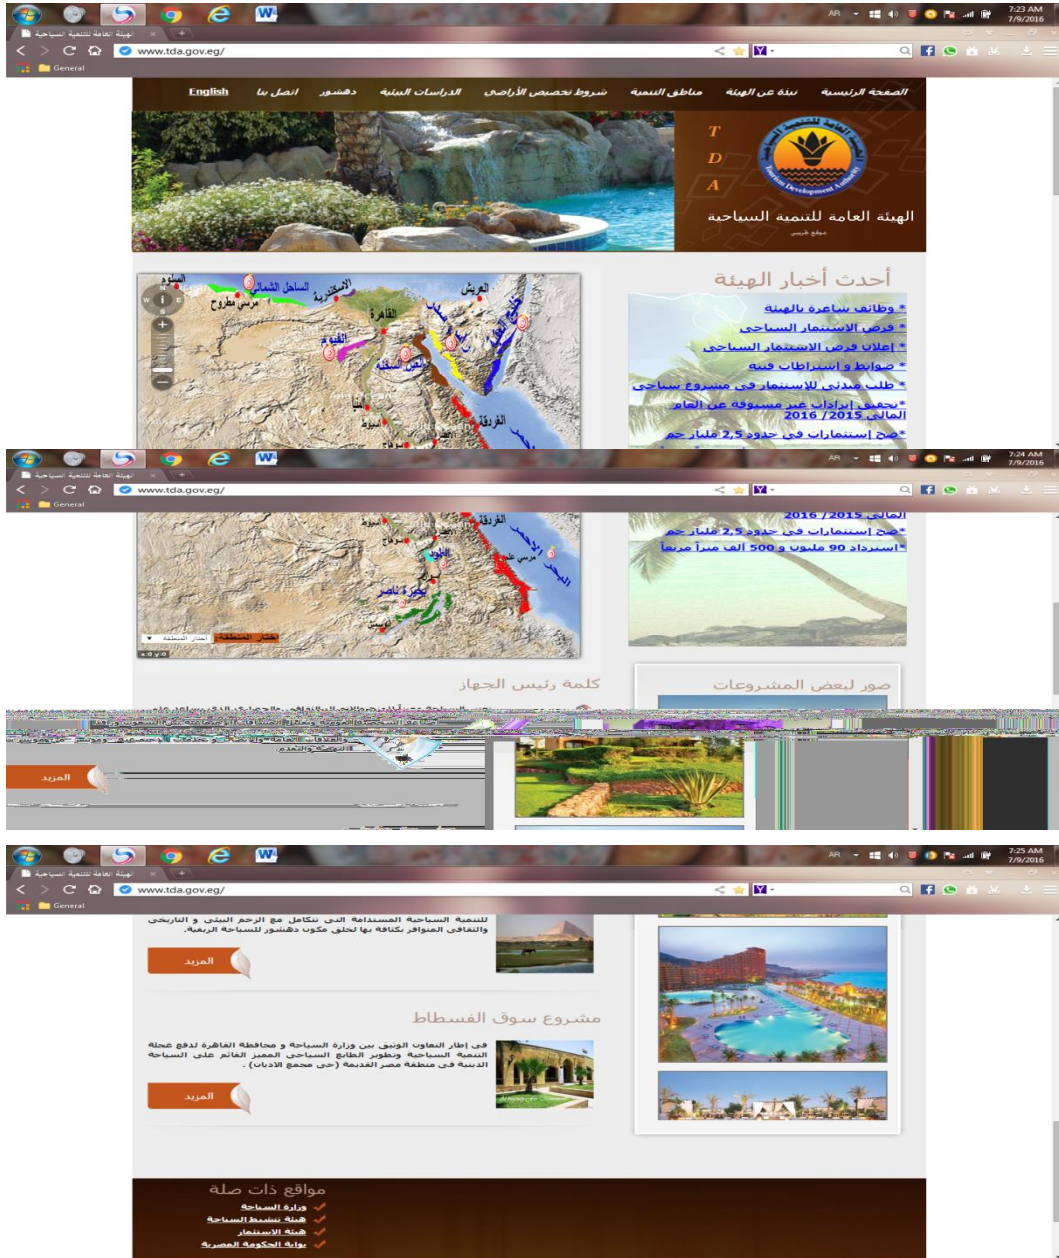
AR 7:23 AM 7/9/2016
الهيئة العامة للتنمية السياحية
www.tda.gov.eg/
General

الصفحة الرئيسية نبذة عن الهيئة مناطق التنمية شروط تخصيص الأراضي الدراسات البيئية دهشور اتصل بنا English

T D A
Tourism Development Authority
الهيئة العامة للتنمية السياحية
موقع عربي

أحدث أخبار الهيئة
* وظائف شاغرة بالهيئة
* فرص الاستثمار السياحي
* إعلان فرص الاستثمار السياحي
* ضوابط و اشتراطات فنية
* طلب مدني للاستثمار في مشروع سياحي
*تحقيق إيرادات غير مسبوقة عن العام المالى 2015 / 2016
*ضخ استثمارات في حدود 2,5 مليار جم

السلوم الساحل الشمالي الإسكندرية مرسى مطروح القاهرة الفيوم العريش خليج العقبة الواحات المنيا أسيوط سوهاج الغردقة البحر

AR 7:24 AM 7/9/2016
الهيئة العامة للتنمية السياحية
www.tda.gov.eg/
General

المالى 2015 / 2016
*ضخ استثمارات في حدود 2,5 مليار جم
*استرداد 90 مليون و 500 الف متراً مربعاً

الغردقة أسيوط سوهاج الأقصر البحر الأحمر مرسى علم بحيرة ناصر أسوان
اختر المنطقة أختر المنطقة

كلمة رئيس الجهاز
صور لبعض المشروعات
المزيد

AR 7:25 AM 7/9/2016
الهيئة العامة للتنمية السياحية
www.tda.gov.eg/
General

للتنمية السياحية المستدامة التى تتكامل مع الزخم البيئى و التاريخي والثقافي المتوافر بكثافة بها لخلق مكون دهشور للسياحة الريفية.
المزيد

مشروع سوق الفسطاط
في إطار التعاون الوثيق بين وزارة السياحة و محافظة القاهرة لدفع عجلة التنمية السياحية وتطوير الطابع السياحي المميز القائم على السياحة الدينية في منطقة مصر القديمة (حي مجمع الأديان) .
المزيد

مواقع ذات صلة
وزارة السياحة
هيئة تنشيط السياحة
هيئة الاستثمار
بوابة الحكومة المصرية